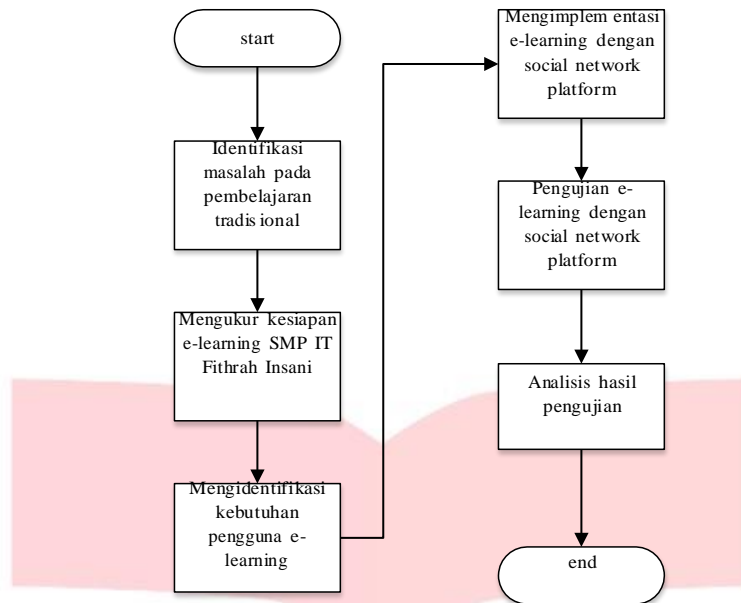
start

Identifikasi masalah pada pembelajaran tradisional

Mengukur kesiapan e-learning SMP IT Fithrah Insani

Mengidentifikasi kebutuhan pengguna e-learning

Mengimplementasi e-learning dengan social network platform

Pengujian e-learning dengan social network platform

Analisis hasil pengujian

end